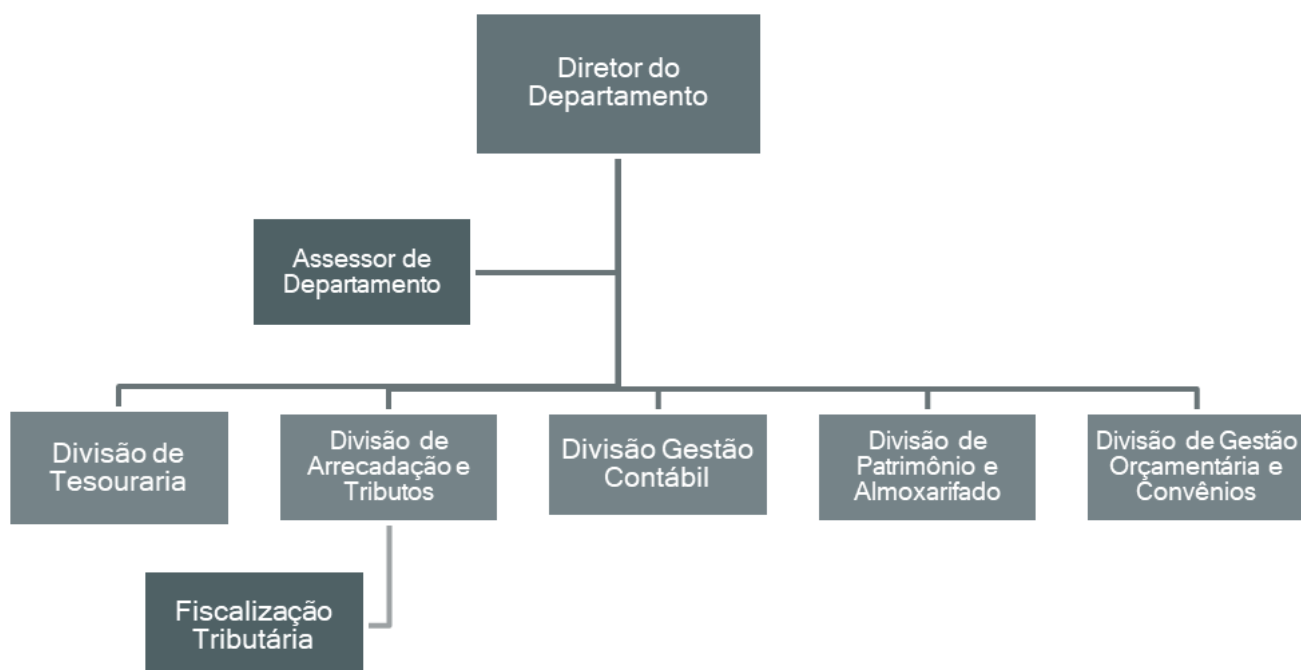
Diretor do Departamento

Assessor de Departamento

Divisão de Tesouraria

Divisão de Arrecadação e Tributos

Divisão Gestão Contábil

Divisão de Patrimônio e Almoxarifado

Divisão de Gestão Orçamentária e Convênios

Fiscalização Tributária